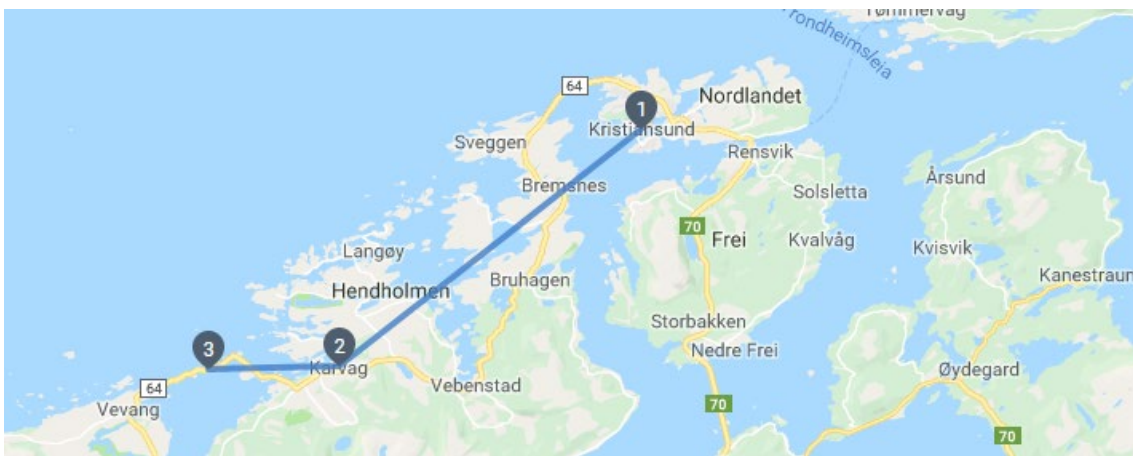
Tømmervåg
Trondheimsleia
64
1
Nordlandet
Kristiansund
Sveggen
Rensvik
Bremsnes
Solsletta
Årsund
70
Frei
Kvalvåg
Kvisvik
Langøy
Bruhagen
Kanestraum
Hendholmen
Storbakken
3
2
Nedre Frei
Karvag
Øydegard
64
Vebenstad
Vevang
70
70